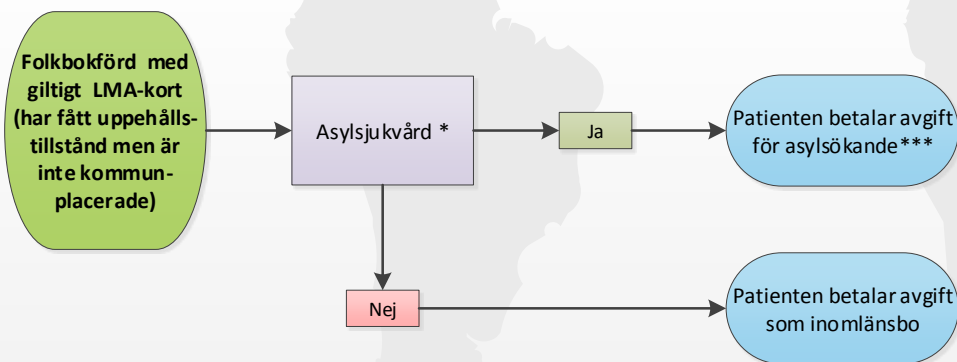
Folkbokförd med giltigt LMA-kort (har fått uppehålls-tillstånd men är inte kommun-placerade)

Asylsjukvård *

Ja

Patienten betalar avgift för asylsökande***

Nej

Patienten betalar avgift som inomlänsbo